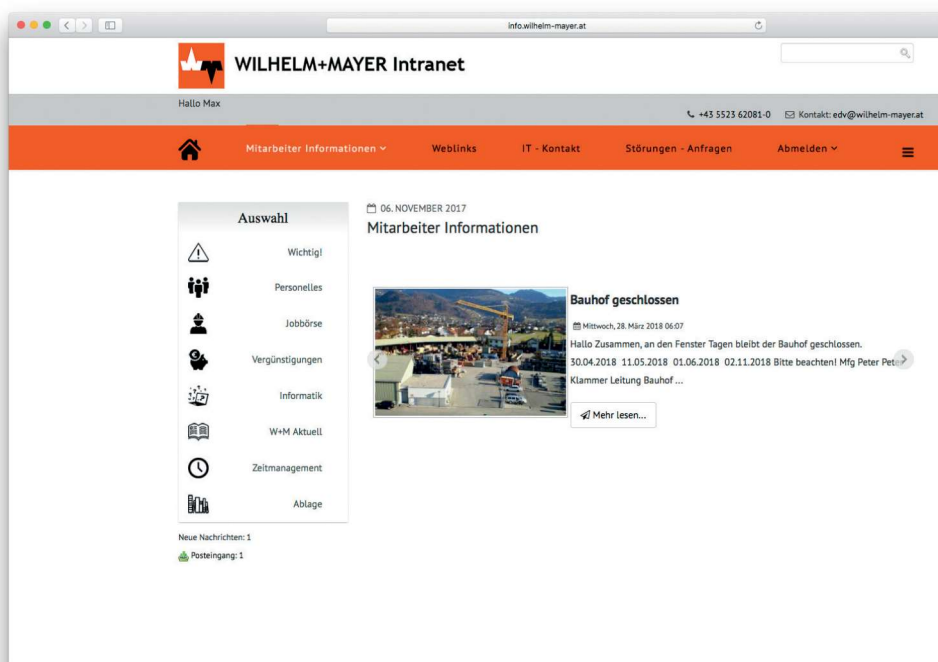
info.wilhelm-mayer.at

WILHELM+MAYER Intranet

Hallo Max

+43 5523 62081-0 Kontakt: edv@wilhelm-mayer.at

Mitarbeiter Informationen Weblinks IT - Kontakt Störungen - Anfragen Abmelden

Auswahl

Wichtig!

Personelles

Jobbörse

Vergünstigungen

Informatik

W+M Aktuell

Zeitmanagement

Ablage

Neue Nachrichten: 1

Posteingang: 1

06. NOVEMBER 2017

Mitarbeiter Informationen

Bauhof geschlossen

Mittwoch, 28. März 2018 06:07

Hallo Zusammen, an den Fenster Tagen bleibt der Bauhof geschlossen. 30.04.2018 11.05.2018 01.06.2018 02.11.2018 Bitte beachten! Mfg Peter Pet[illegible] Klammer Leitung Bauhof ...

Mehr lesen...